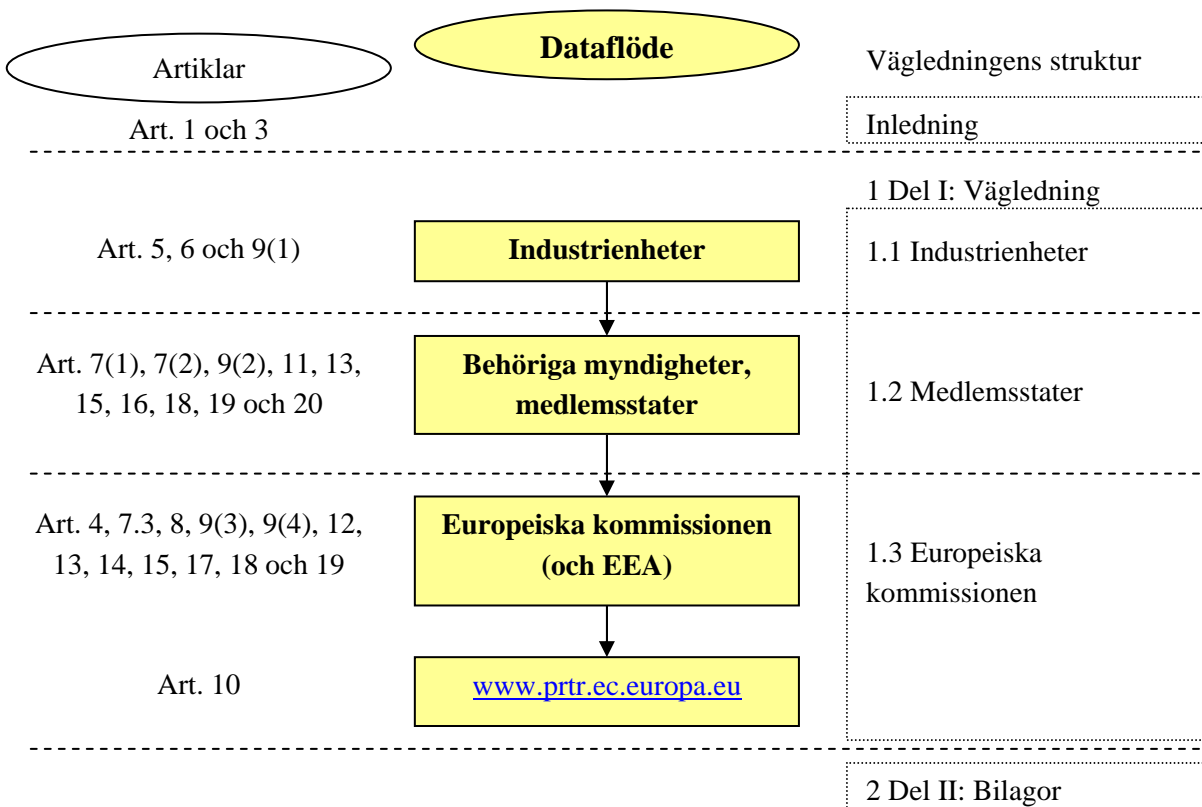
Artiklar

Dataflöde

Vägledningens struktur

Art. 1 och 3

Inledning

1 Del I: Vägledning

Art. 5, 6 och 9(1)

Industrienheter

1.1 Industrienheter

Art. 7(1), 7(2), 9(2), 11, 13, 15, 16, 18, 19 och 20

Behöriga myndigheter, medlemsstater

1.2 Medlemsstater

Art. 4, 7.3, 8, 9(3), 9(4), 12, 13, 14, 15, 17, 18 och 19

Europeiska kommissionen (och EEA)

1.3 Europeiska kommissionen

Art. 10

www.prtr.ec.europa.eu

2 Del II: Bilagor